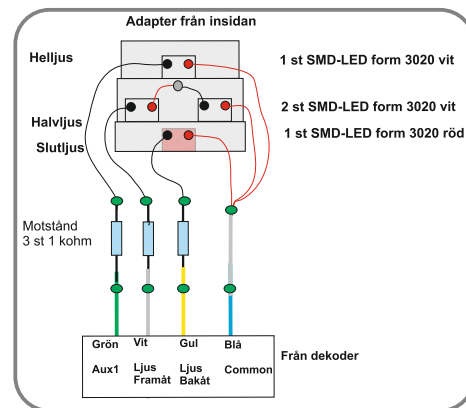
Adapter från insidan

Helljus

1 st SMD-LED form 3020 vit

Halvljus

2 st SMD-LED form 3020 vit

Slutljus

1 st SMD-LED form 3020 röd

Motstånd
3 st 1 kohm

Grön
Aux1

Vit
Ljus
Framåt

Gul
Ljus
Bakåt

Blå
Common

Från dekoder